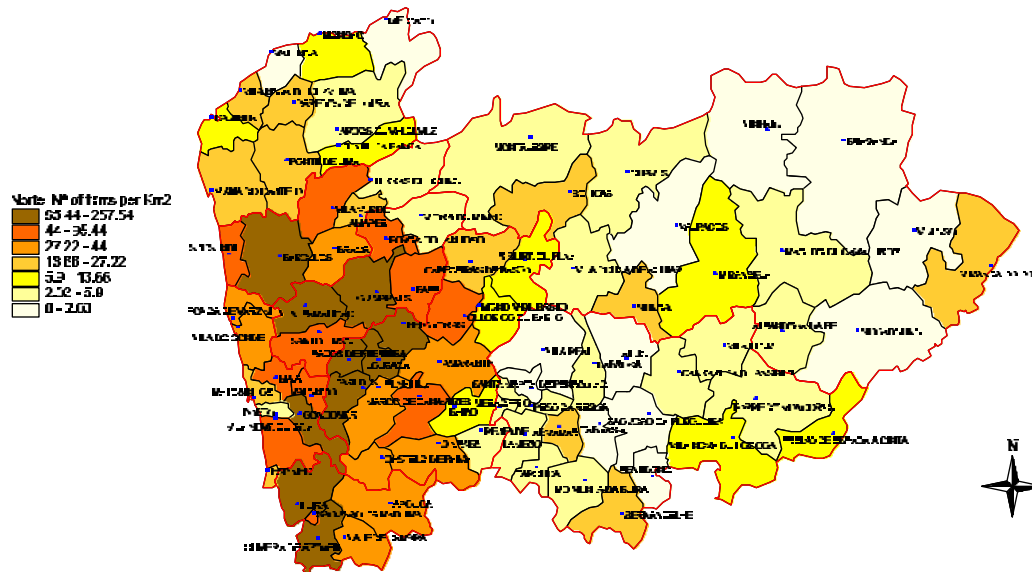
Norte: Nº of firms per Km2
55.44 - 257.54
44 - 55.44
27.22 - 44
13.66 - 27.22
5.9 - 13.66
2.52 - 5.9
0 - 2.00

MONÇÃO
VALENÇA
PAREDES DE COURA
VIANA DO CASTELO
ARCOS DE VALDEVEZ
PONTE DE LIMA
MONTALEGRE
CHAVES
VINHAIS
BRAGANÇA
BOTICAS
BARCELOS
BRAGA
GUIMARÃES
FAFE
VALPAÇOS
MIRANDELA
MACEDO DE CAVALEIROS
VIMIOSO
MIRANDA DO DOURO
VILA POUCA DE AGUIAR
VILA VERDE
ESPOSENDE
PÓVOA DE VARZIM
VILA DO CONDE
SANTO TIRSO
PAÇOS DE FERREIRA
LOUSADA
FELGUEIRAS
AMARANTE
MONDIM DE BASTO
VILA REAL
MURÇA
ALIJÓ
CARRAZEDA DE ANSIÃES
MOGADOURO
MATOSINHOS
MAIA
PORTO
GONDOMAR
PAREDES
PENAFIEL
MARCO DE CANAVESES
BAIÃO
PESO DA RÉGUA
SABROSA
TORRE DE MONCORVO
FREIXO DE ESPADA À CINTA
VILA NOVA DE GAIA
ESPINHO
CASTELO DE PAIVA
CINFÃES
RESENDE
LAMEGO
TABUAÇO
SÃO JOÃO DA PESQUEIRA
VILA NOVA DE FOZ CÔA
ARMAMAR
TAROUCA
MOIMENTA DA BEIRA
SERNANCELHE
FEIRA
AROUCA
OLIVEIRA DE AZEMÉIS
VALE DE CAMBRA
SÃO JOÃO DA MADEIRA
CELORICO DE BASTO
N